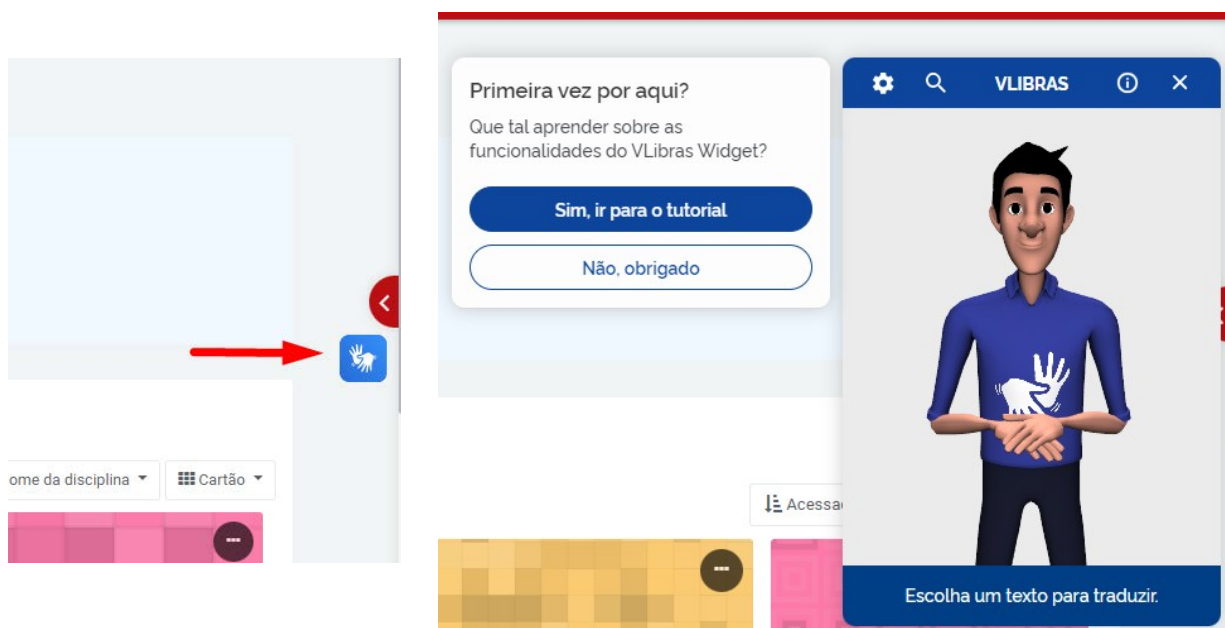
ome da disciplina ▾

Cartão ▾

Primeira vez por aqui?

Que tal aprender sobre as funcionalidades do VLibras Widget?

Sim, ir para o tutorial

Não, obrigado

VLIBRAS

Acessa

Escolha um texto para traduzir.